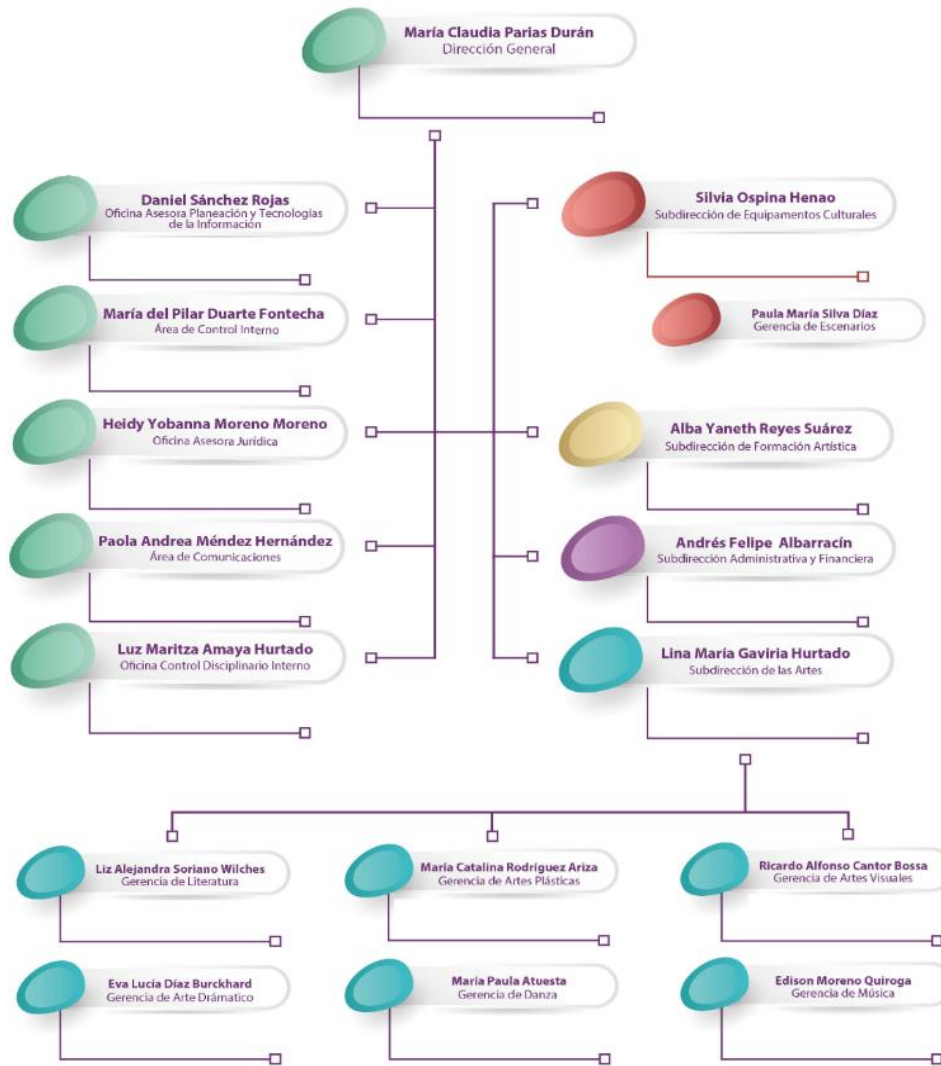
María Claudia Parias Durán
Dirección General

Daniel Sánchez Rojas
Oficina Asesora Planeación y Tecnologías de la Información

María del Pilar Duarte Fontecha
Área de Control Interno

Heidy Yobanna Moreno Moreno
Oficina Asesora Jurídica

Paola Andrea Méndez Hernández
Área de Comunicaciones

Luz Maritza Amaya Hurtado
Oficina Control Disciplinario Interno

Silvia Ospina Henao
Subdirección de Equipamentos Culturales

Paula María Silva Díaz
Gerencia de Escenarios

Alba Yaneth Reyes Suárez
Subdirección de Formación Artística

Andrés Felipe Albarracín
Subdirección Administrativa y Financiera

Lina María Gaviria Hurtado
Subdirección de las Artes

Liz Alejandra Soriano Wilches
Gerencia de Literatura

María Catalina Rodriguez Ariza
Gerencia de Artes Plásticas

Ricardo Alfonso Cantor Bossa
Gerencia de Artes Visuales

Eva Lucía Díaz Burckhard
Gerencia de Arte Dramático

Maria Paula Atuesta
Gerencia de Danza

Edison Moreno Quiroga
Gerencia de Música